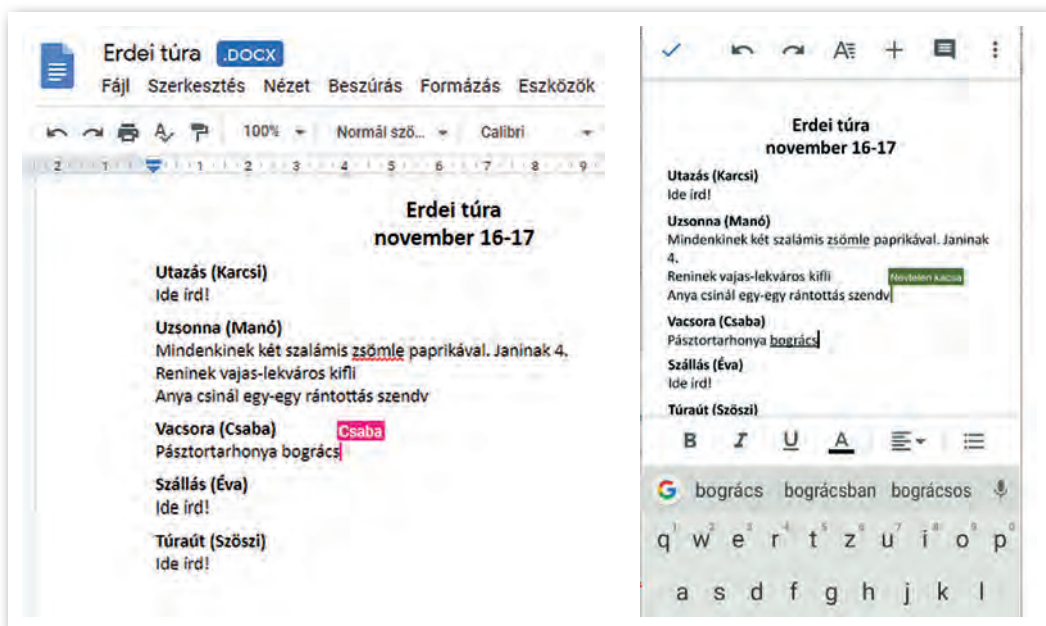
Erdei túra .DOCX
Fájl Szerkesztés Nézet Beszúrás Formázás Eszközök

100% Normál szö... Calibri

2 1 1 2 3 4 5 6 7 8 9

Erdei túra
november 16-17

Utazás (Karcsi)
Ide írd!

Uzsonna (Manó)
Mindenkinek két szalámis zsömle paprikával. Janinak 4.
Reninek vajas-lekváros kifli
Anya csinál egy-egy rántottás szendv

Vacsora (Csaba)
Csaba
Pásztortarhonya bogrács

Szállás (Éva)
Ide írd!

Túraút (Szöszi)
Ide írd!

Erdei túra
november 16-17

Utazás (Karcsi)
Ide írd!

Uzsonna (Manó)
Mindenkinek két szalámis zsömle paprikával. Janinak 4.
Reninek vajas-lekváros kifli
Névtelen kacsa
Anya csinál egy-egy rántottás szendv

Vacsora (Csaba)
Pásztortarhonya bogrács

Szállás (Éva)
Ide írd!

Túraút (Szöszi)

B I U A

G bogrács bográcsban bográcsos

q w e r t z u i o p
a s d f g h j k l